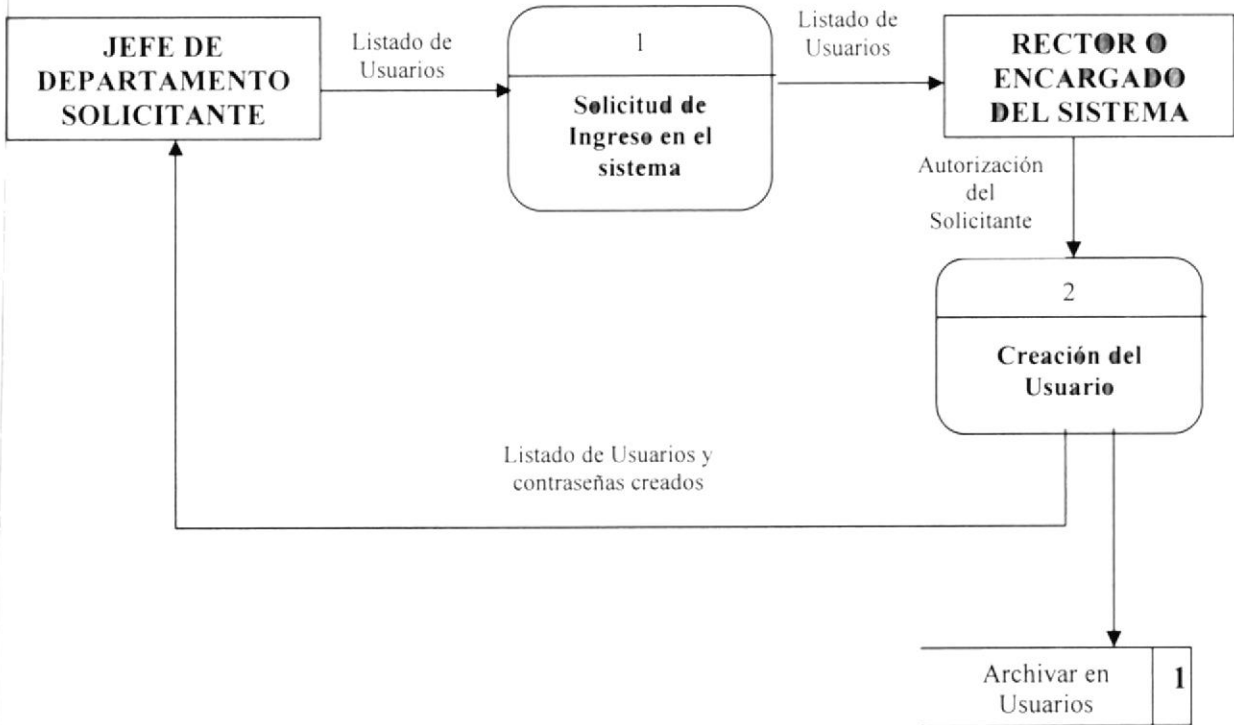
JEFE DE DEPARTAMENTO SOLICITANTE

Listado de Usuarios

1

Solicitud de Ingreso en el sistema

Listado de Usuarios

RECTOR O ENCARGADO DEL SISTEMA

Autorización del Solicitante

2

Creación del Usuario

Listado de Usuarios y contraseñas creados

Archivar en Usuarios

1